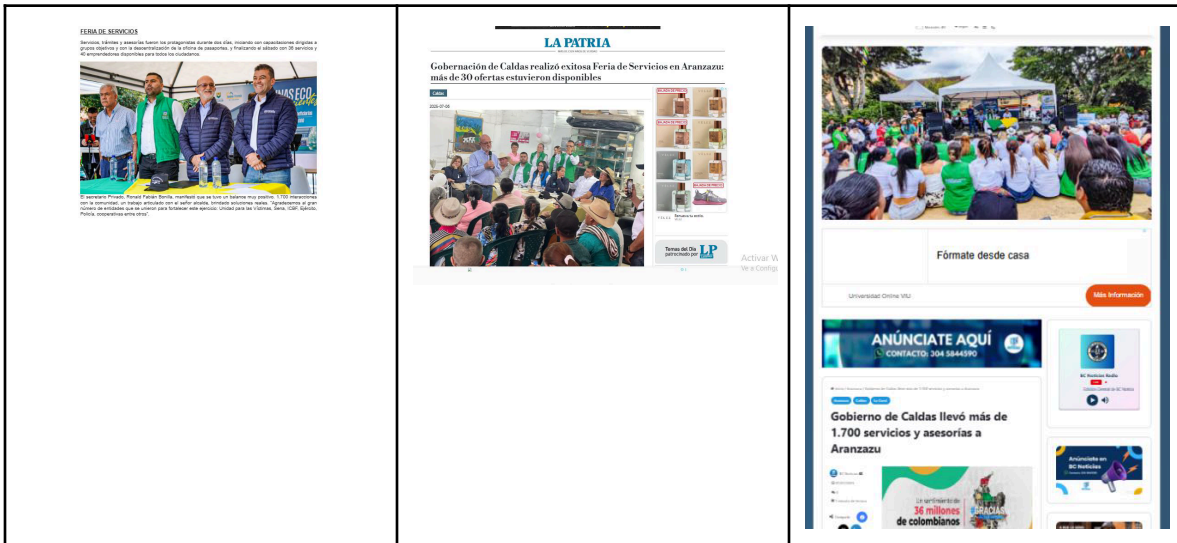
FERIA DE SERVICIOS

Servicios, trámites y asesorías fueron los protagonistas durante dos días, iniciando con capacitaciones dirigidas a grupos objetivos y con la descentralización de la oficina de pasaportes, y finalizando el sábado con 36 servicios y 40 emprendedores disponibles para todos los ciudadanos.

El secretario Privado, Ronald Fabián Bonilla, manifestó que se tuvo un balance muy positivo. 1.700 interacciones con la comunidad, un trabajo articulado con el señor alcalde, brindado soluciones reales. "Agradecemos al gran número de entidades que se unieron para fortalecer este ejercicio: Unidad para las Víctimas, Sena, ICBF, Ejército, Policía, cooperativas entre otros".

LA PATRIA

Gobernación de Caldas realizó exitosa Feria de Servicios en Aranzazu: más de 30 ofertas estuvieron disponibles

Caldas

2025-07-06

Temas del Día patrocinado por LP

Activar W
Ve a Config

Fórmate desde casa

Universidad Online VIU

Más información

ANÚNCIATE AQUÍ
CONTACTO: 304 5844590

BC Noticias Radio

Gobierno de Caldas llevó más de 1.700 servicios y asesorías a Aranzazu

36 millones de colombianos

Anúnciate en BC Noticias